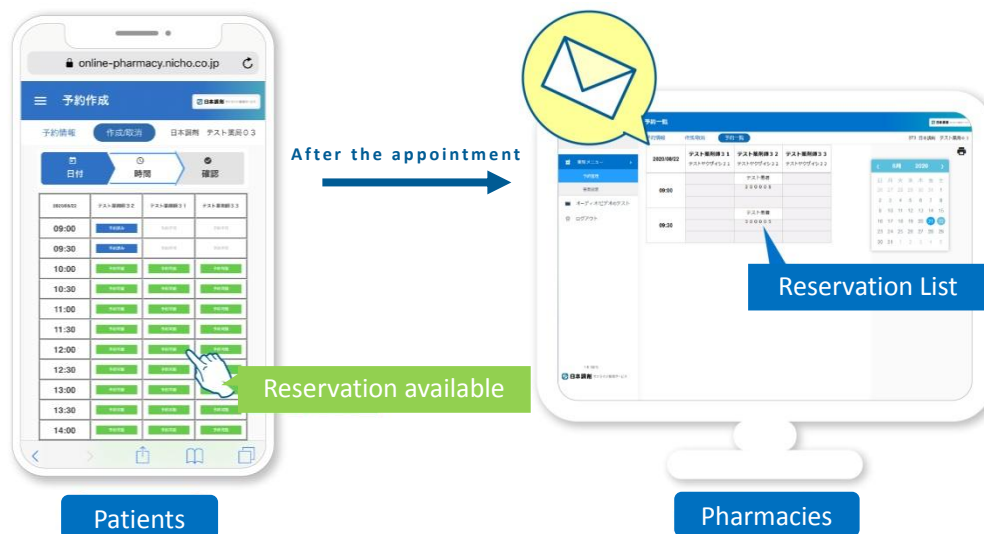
online-pharmacy.nicho.co.jp

予約作成

日本調剤

予約情報　作成/取消　日本調剤 テスト薬局０３

日付　時間　確認

| 2020/08/22 | テスト薬剤師３２ | テスト薬剤師３１ | テスト薬剤師３３ |
|---|---|---|---|
| 09:00 | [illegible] | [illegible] | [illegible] |
| 09:30 | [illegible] | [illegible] | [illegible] |
| 10:00 | 予約可能 | 予約可能 | 予約可能 |
| 10:30 | 予約可能 | 予約可能 | 予約可能 |
| 11:00 | 予約可能 | 予約可能 | 予約可能 |
| 11:30 | 予約可能 | 予約可能 | 予約可能 |
| 12:00 | 予約可能 | 予約可能 | 予約可能 |
| 12:30 | 予約可能 | 予約可能 | 予約可能 |
| 13:00 | 予約可能 | 予約可能 | 予約可能 |
| 13:30 | 予約可能 | 予約可能 | 予約可能 |
| 14:00 | 予約可能 | 予約可能 | 予約可能 |

Reservation available

Patients

After the appointment

予約一覧

日本調剤

予約情報　作成/取消　予約一覧

| 2020/08/22 | テスト薬剤師３１ | テスト薬剤師３２ | テスト薬剤師３３ |
|---|---|---|---|
| 09:00 | | テスト患者 | |
| 09:30 | | テスト患者 | |

業務メニュー
オーディオ/ビデオ&テスト
ログアウト

8月 2020

Reservation List

Pharmacies